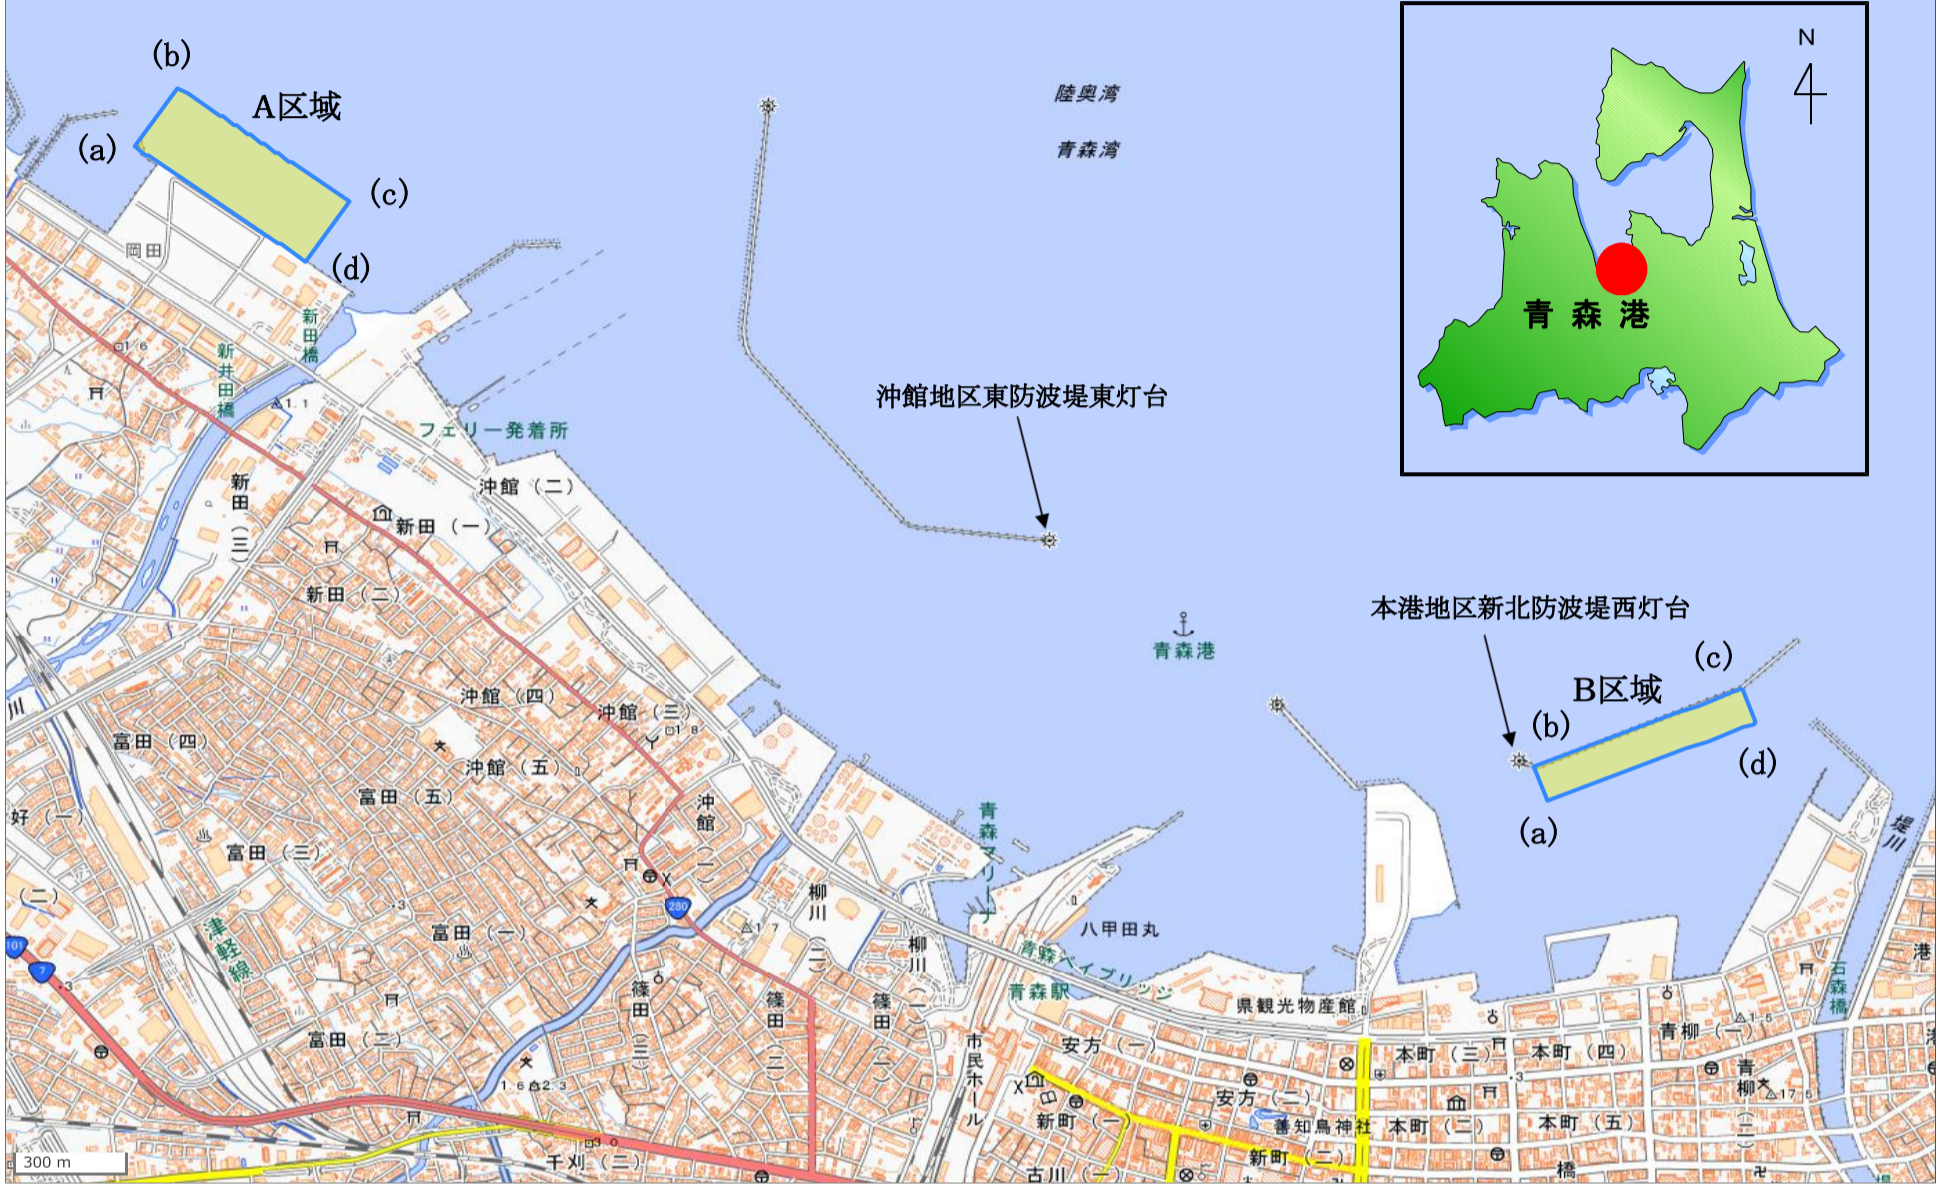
(b)
A区域
(a)
(c)
(d)
陸奥湾
青森湾
N
青森港
岡田
新田橋
新井田橋
フェリー発着所
沖館地区東防波堤東灯台
沖館（二）
新田（一）
新田（三）
新田（二）
青森港
本港地区新北防波堤西灯台
(c)
B区域
(b)
(d)
(a)
沖館（四）
沖館（三）
富田（四）
沖館（五）
富田（五）
沖館（一）
好（一）
富田（三）
青森マリーナ
堤川
(二)
柳川
八甲田丸
津軽線
富田（一）
柳川（二）
青森ベイブリッジ
青森駅
県観光物産館
石森橋
港
篠田（三）
篠田（二）
篠田（一）
青柳（一）
富田（二）
市民ホール
安方（一）
本町（三）
本町（四）
青柳
安方（二）
善知鳥神社
本町（二）
本町（五）
新町（一）
新町（二）
古川（一）
千刈（二）
300 m
280
101
7